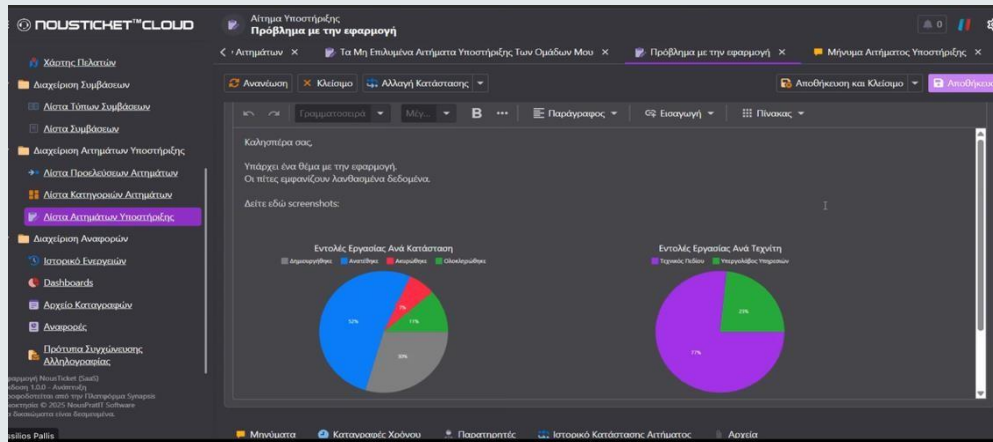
NOUSTICKET™CLOUD

Αίτημα Υποστήριξης
Πρόβλημα με την εφαρμογή

0

Χάρτης Πελατών
Διαχείριση Συμβάσεων
Λίστα Τύπων Συμβάσεων
Λίστα Συμβάσεων
Διαχείριση Αιτημάτων Υποστήριξης
Λίστα Προελεύσεων Αιτημάτων
Λίστα Κατηγοριών Αιτημάτων
Λίστα Αιτημάτων Υποστήριξης
Διαχείριση Αναφορών
Ιστορικό Ενεργειών
Dashboards
Αρχείο Καταγραφών
Αναφορές
Πρότυπα Συγχώνευσης Αλληλογραφίας

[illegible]φαρμογή NousTicket (SaaS)
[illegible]κδοση 1.0.0 - Ανάπτυξη
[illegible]ροφοδοτείται από την Πλατφόρμα Synapsis
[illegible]ενετηρία © 2025 NousProIT Software
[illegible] δικαιώματα είναι δεσμευμένα.

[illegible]silios Pallis

Αιτημάτων ×
Τα Μη Επιλυμένα Αιτήματα Υποστήριξης Των Ομάδων Μου ×
Πρόβλημα με την εφαρμογή ×
Μήνυμα Αιτήματος Υποστήριξης ×

Ανανέωση
Κλείσιμο
Αλλαγή Κατάστασης
Αποθήκευση και Κλείσιμο
Αποθήκευ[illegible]

Γραμματοσειρά
Μέγ...
B
Παράγραφος
Εισαγωγή
Πίνακας

Καλησπέρα σας,

Υπάρχει ένα θέμα με την εφαρμογή.
Οι πίτες εμφανίζουν λανθασμένα δεδομένα.

Δείτε εδώ screenshots:

Εντολές Εργασίας Ανά Κατάσταση
Δημιουργήθηκε
Ανατέθηκε
Ακυρώθηκε
Ολοκληρώθηκε
52%
7%
11%
30%

Εντολές Εργασίας Ανά Τεχνίτη
Τεχνικός Πεδίου
Υπεργολάβος Υπηρεσιών
23%
77%

Μηνύματα
Καταγραφές Χρόνου
Παρατηρητές
Ιστορικό Κατάστασης Αιτήματος
Αρχεία